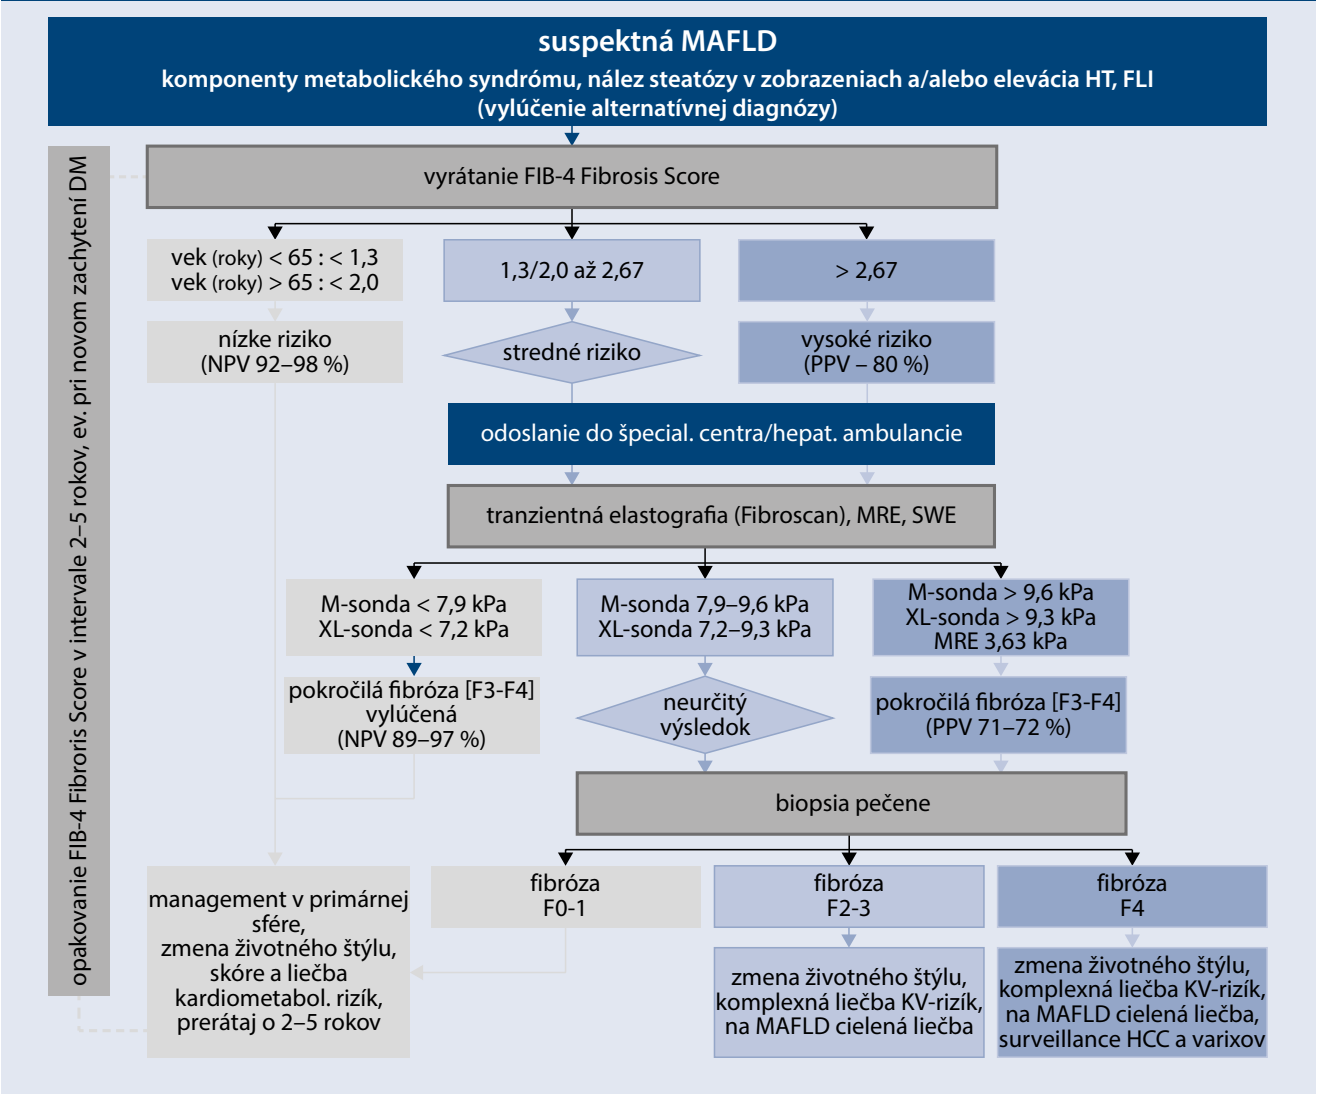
suspektná MAFLD
komponenty metabolického syndrómu, nález steatózy v zobrazeniach a/alebo elevácia HT, FLI
(vylúčenie alternatívnej diagnózy)

opakovanie FIB-4 Fibroris Score v intervale 2–5 rokov, ev. pri novom zachytení DM

vyrátanie FIB-4 Fibrosis Score

vek (roky) < 65 : < 1,3
vek (roky) > 65 : < 2,0

1,3/2,0 až 2,67

> 2,67

nízke riziko
(NPV 92–98 %)

stredné riziko

vysoké riziko
(PPV – 80 %)

odoslanie do špecial. centra/hepat. ambulancie

tranzientná elastografia (Fibroscan), MRE, SWE

M-sonda < 7,9 kPa
XL-sonda < 7,2 kPa

M-sonda 7,9–9,6 kPa
XL-sonda 7,2–9,3 kPa

M-sonda > 9,6 kPa
XL-sonda > 9,3 kPa
MRE 3,63 kPa

pokročilá fibróza [F3-F4]
vylúčená
(NPV 89–97 %)

neurčitý
výsledok

pokročilá fibróza [F3-F4]
(PPV 71–72 %)

biopsia pečene

management v primárnej sfére,
zmena životného štýlu,
skóre a liečba
kardiometabol. rizík,
prerátaj o 2–5 rokov

fibróza
F0-1

fibróza
F2-3

fibróza
F4

zmena životného štýlu,
komplexná liečba KV-rizík,
na MAFLD cielená liečba

zmena životného štýlu,
komplexná liečba KV-rizík,
na MAFLD cielená liečba,
surveillance HCC a varixov